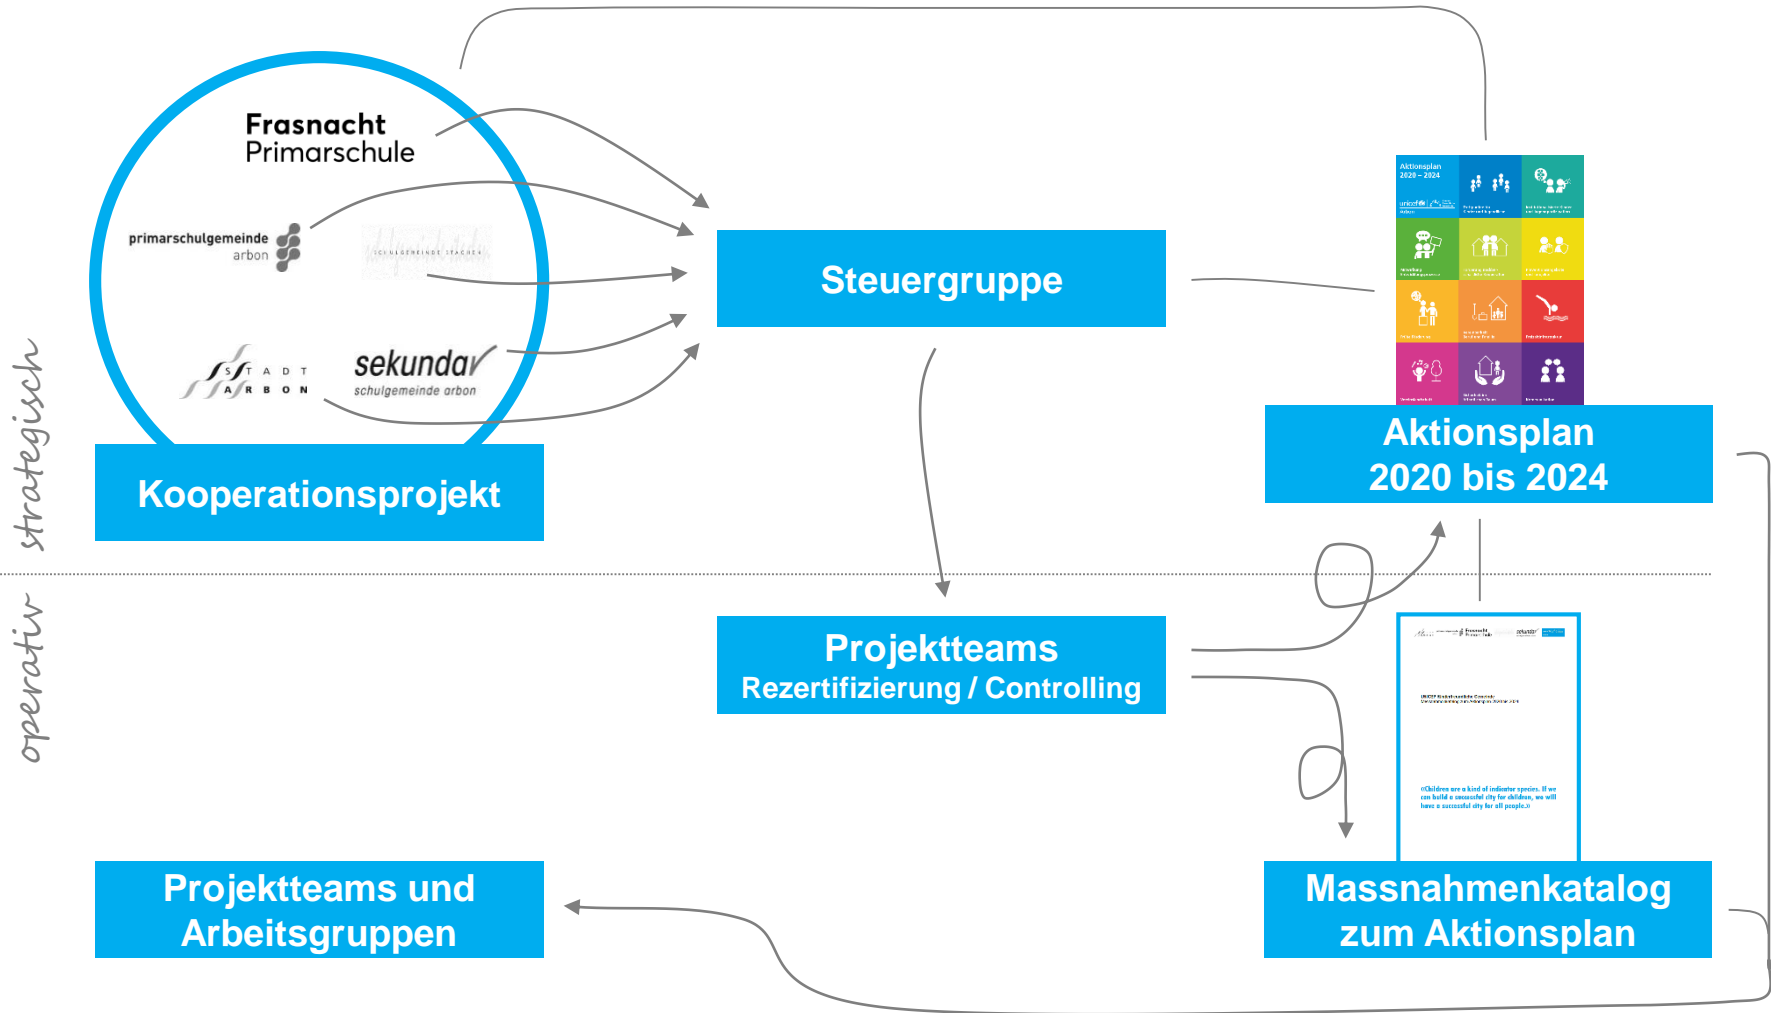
Frasnacht
Primarschule

primarschulgemeinde
arbon

SCHULGEMEINDE STACHEN

STADT
ARBON

sekundar
schulgemeinde arbon

Kooperationsprojekt

Steuergruppe

Aktionsplan
2020 – 2024

Aktionsplan
2020 bis 2024

strategisch

operativ

Projektteams
Rezertifizierung / Controlling

«Children are a kind of indicator species. If we can build a successful city for children, we will have a successful city for all people.»

Projektteams und
Arbeitsgruppen

Massnahmenkatalog
zum Aktionsplan